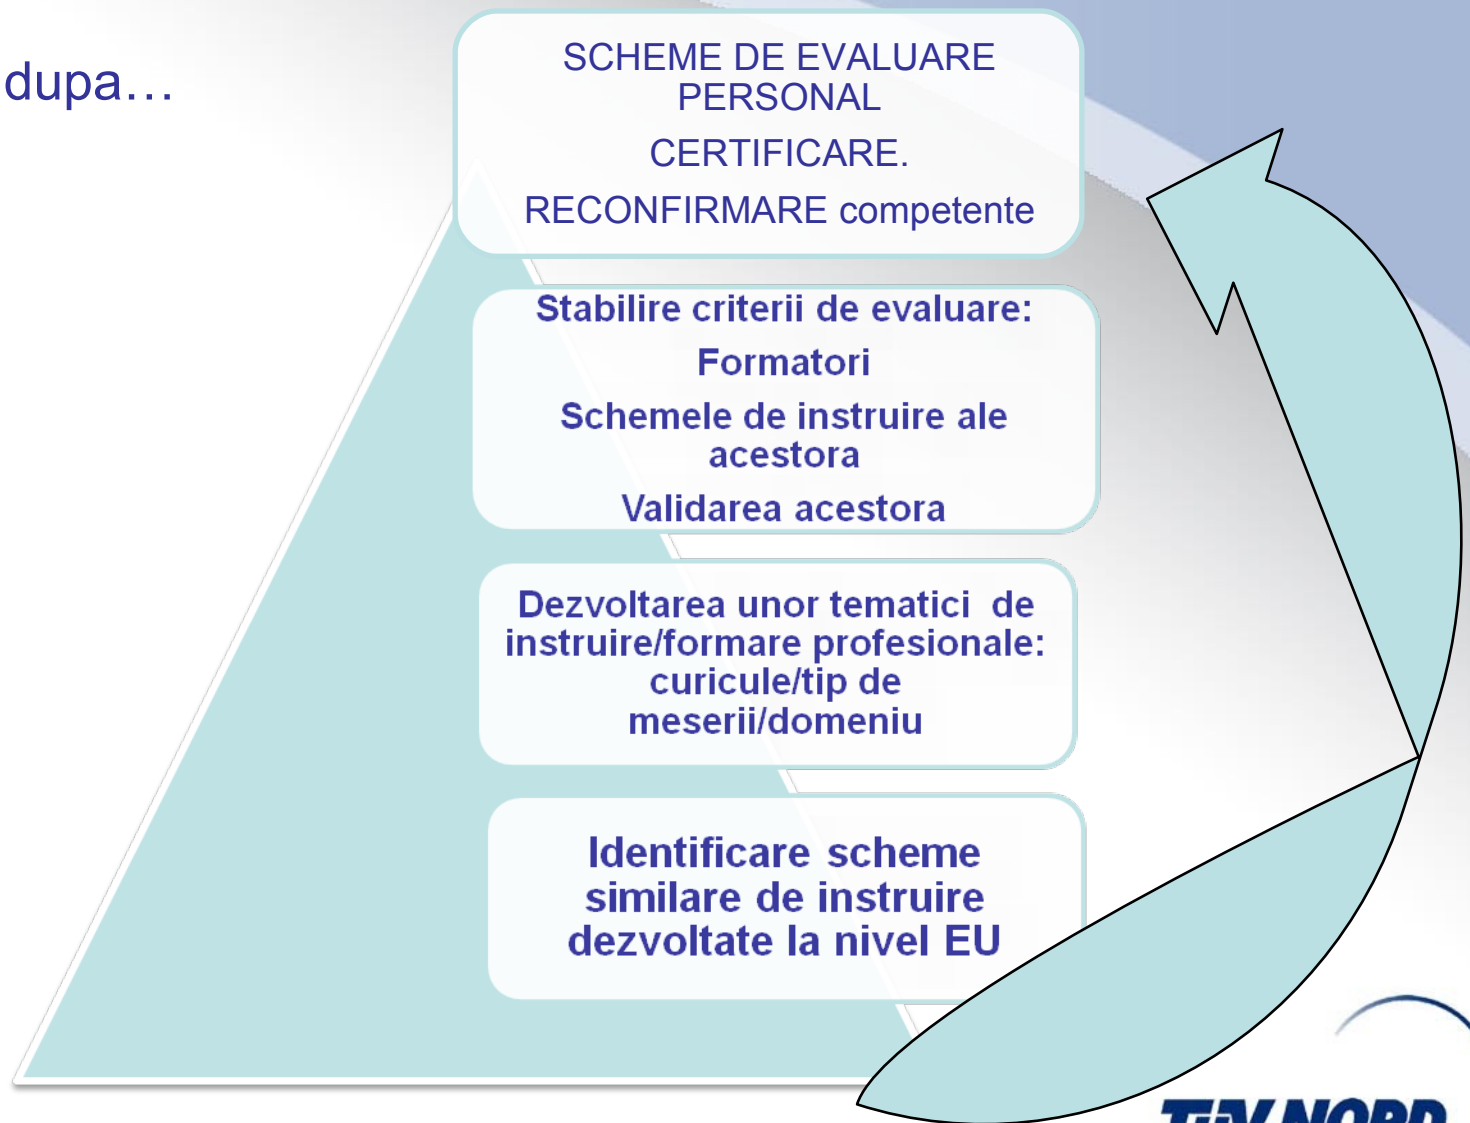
dupa…

SCHEME DE EVALUARE PERSONAL

CERTIFICARE.

RECONFIRMARE competente

Stabilire criterii de evaluare:

Formatori

Schemele de instruire ale acestora

Validarea acestora

Dezvoltarea unor tematici de instruire/formare profesionale: curicule/tip de meserii/domeniu

Identificare scheme similare de instruire dezvoltate la nivel EU

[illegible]